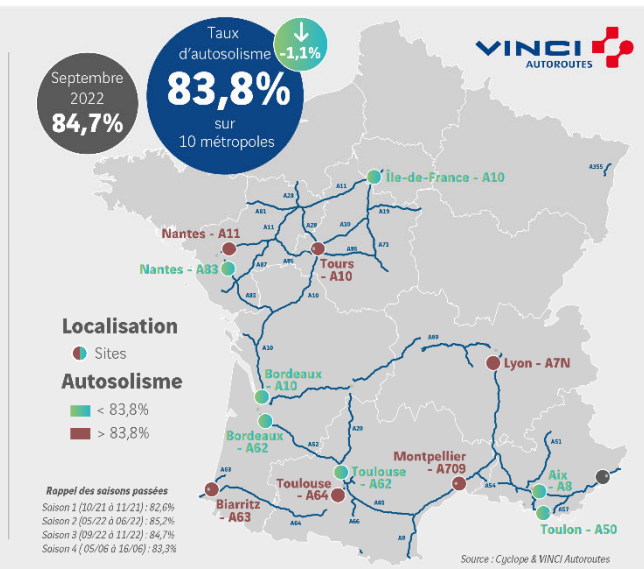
Septembre 2022
84,7%

Taux d'autosolisme
83,8%
sur 10 métropoles

-1,1%

VINCI AUTOROUTES

Île-de-France - A10
Nantes - A11
Nantes - A83
Tours - A10
Bordeaux - A10
Bordeaux - A62
Lyon - A7N
Montpellier - A709
Toulouse - A62
Toulouse - A64
Biarritz - A63
Aix - A8
Toulon - A50

A355
A28
A11
A81
A11
A19
A10
A28
A85
A71
A87
A10
A83
A10
A89
A20
A62
A75
A51
A63
A65
A64
A66
A61
A9
A54
A57

Localisation
Sites
Autosolisme
< 83,8%
> 83,8%

Rappel des saisons passées
Saison 1 (10/21 à 11/21) : 82,6%
Saison 2 (05/22 à 06/22) : 85,2%
Saison 3 (09/22 à 11/22) : 84,7%
Saison 4 ( 05/06 à 16/06) : 83,3%

Source : Cyclope & VINCI Autoroutes